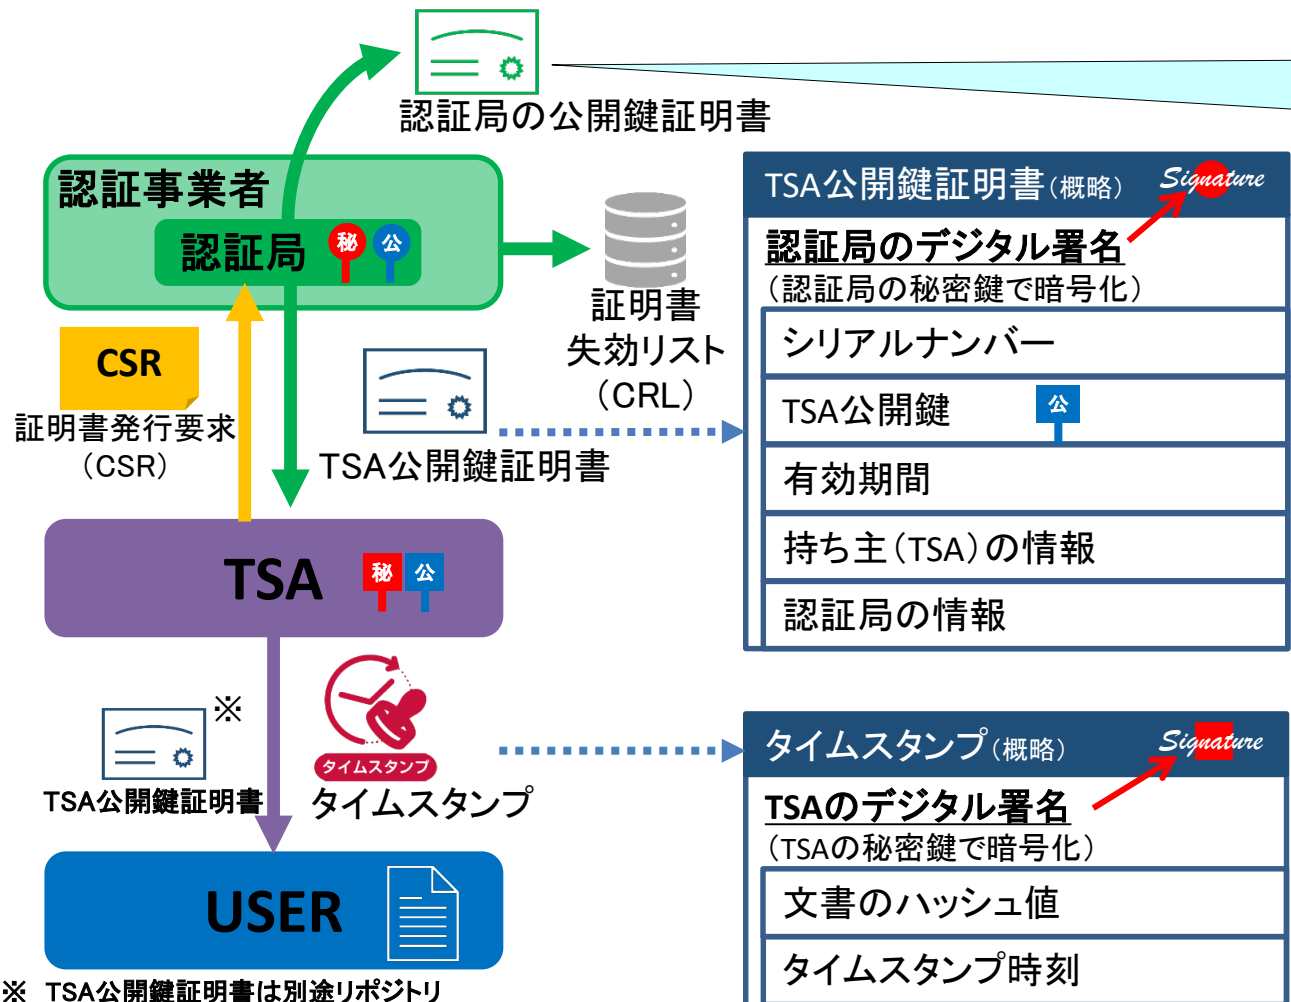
認証局の公開鍵証明書

認証事業者

認証局 秘 公

証明書失効リスト（CRL）

CSR

証明書発行要求（CSR）

TSA公開鍵証明書

TSA 秘 公

※

TSA公開鍵証明書

タイムスタンプ

タイムスタンプ

USER

※ TSA公開鍵証明書は別途リポジトリ

TSA公開鍵証明書（概略） Signature

認証局のデジタル署名

（認証局の秘密鍵で暗号化）

シリアルナンバー

TSA公開鍵 公

有効期間

持ち主（TSA）の情報

認証局の情報

タイムスタンプ（概略） Signature

TSAのデジタル署名

（TSAの秘密鍵で暗号化）

文書のハッシュ値

タイムスタンプ時刻